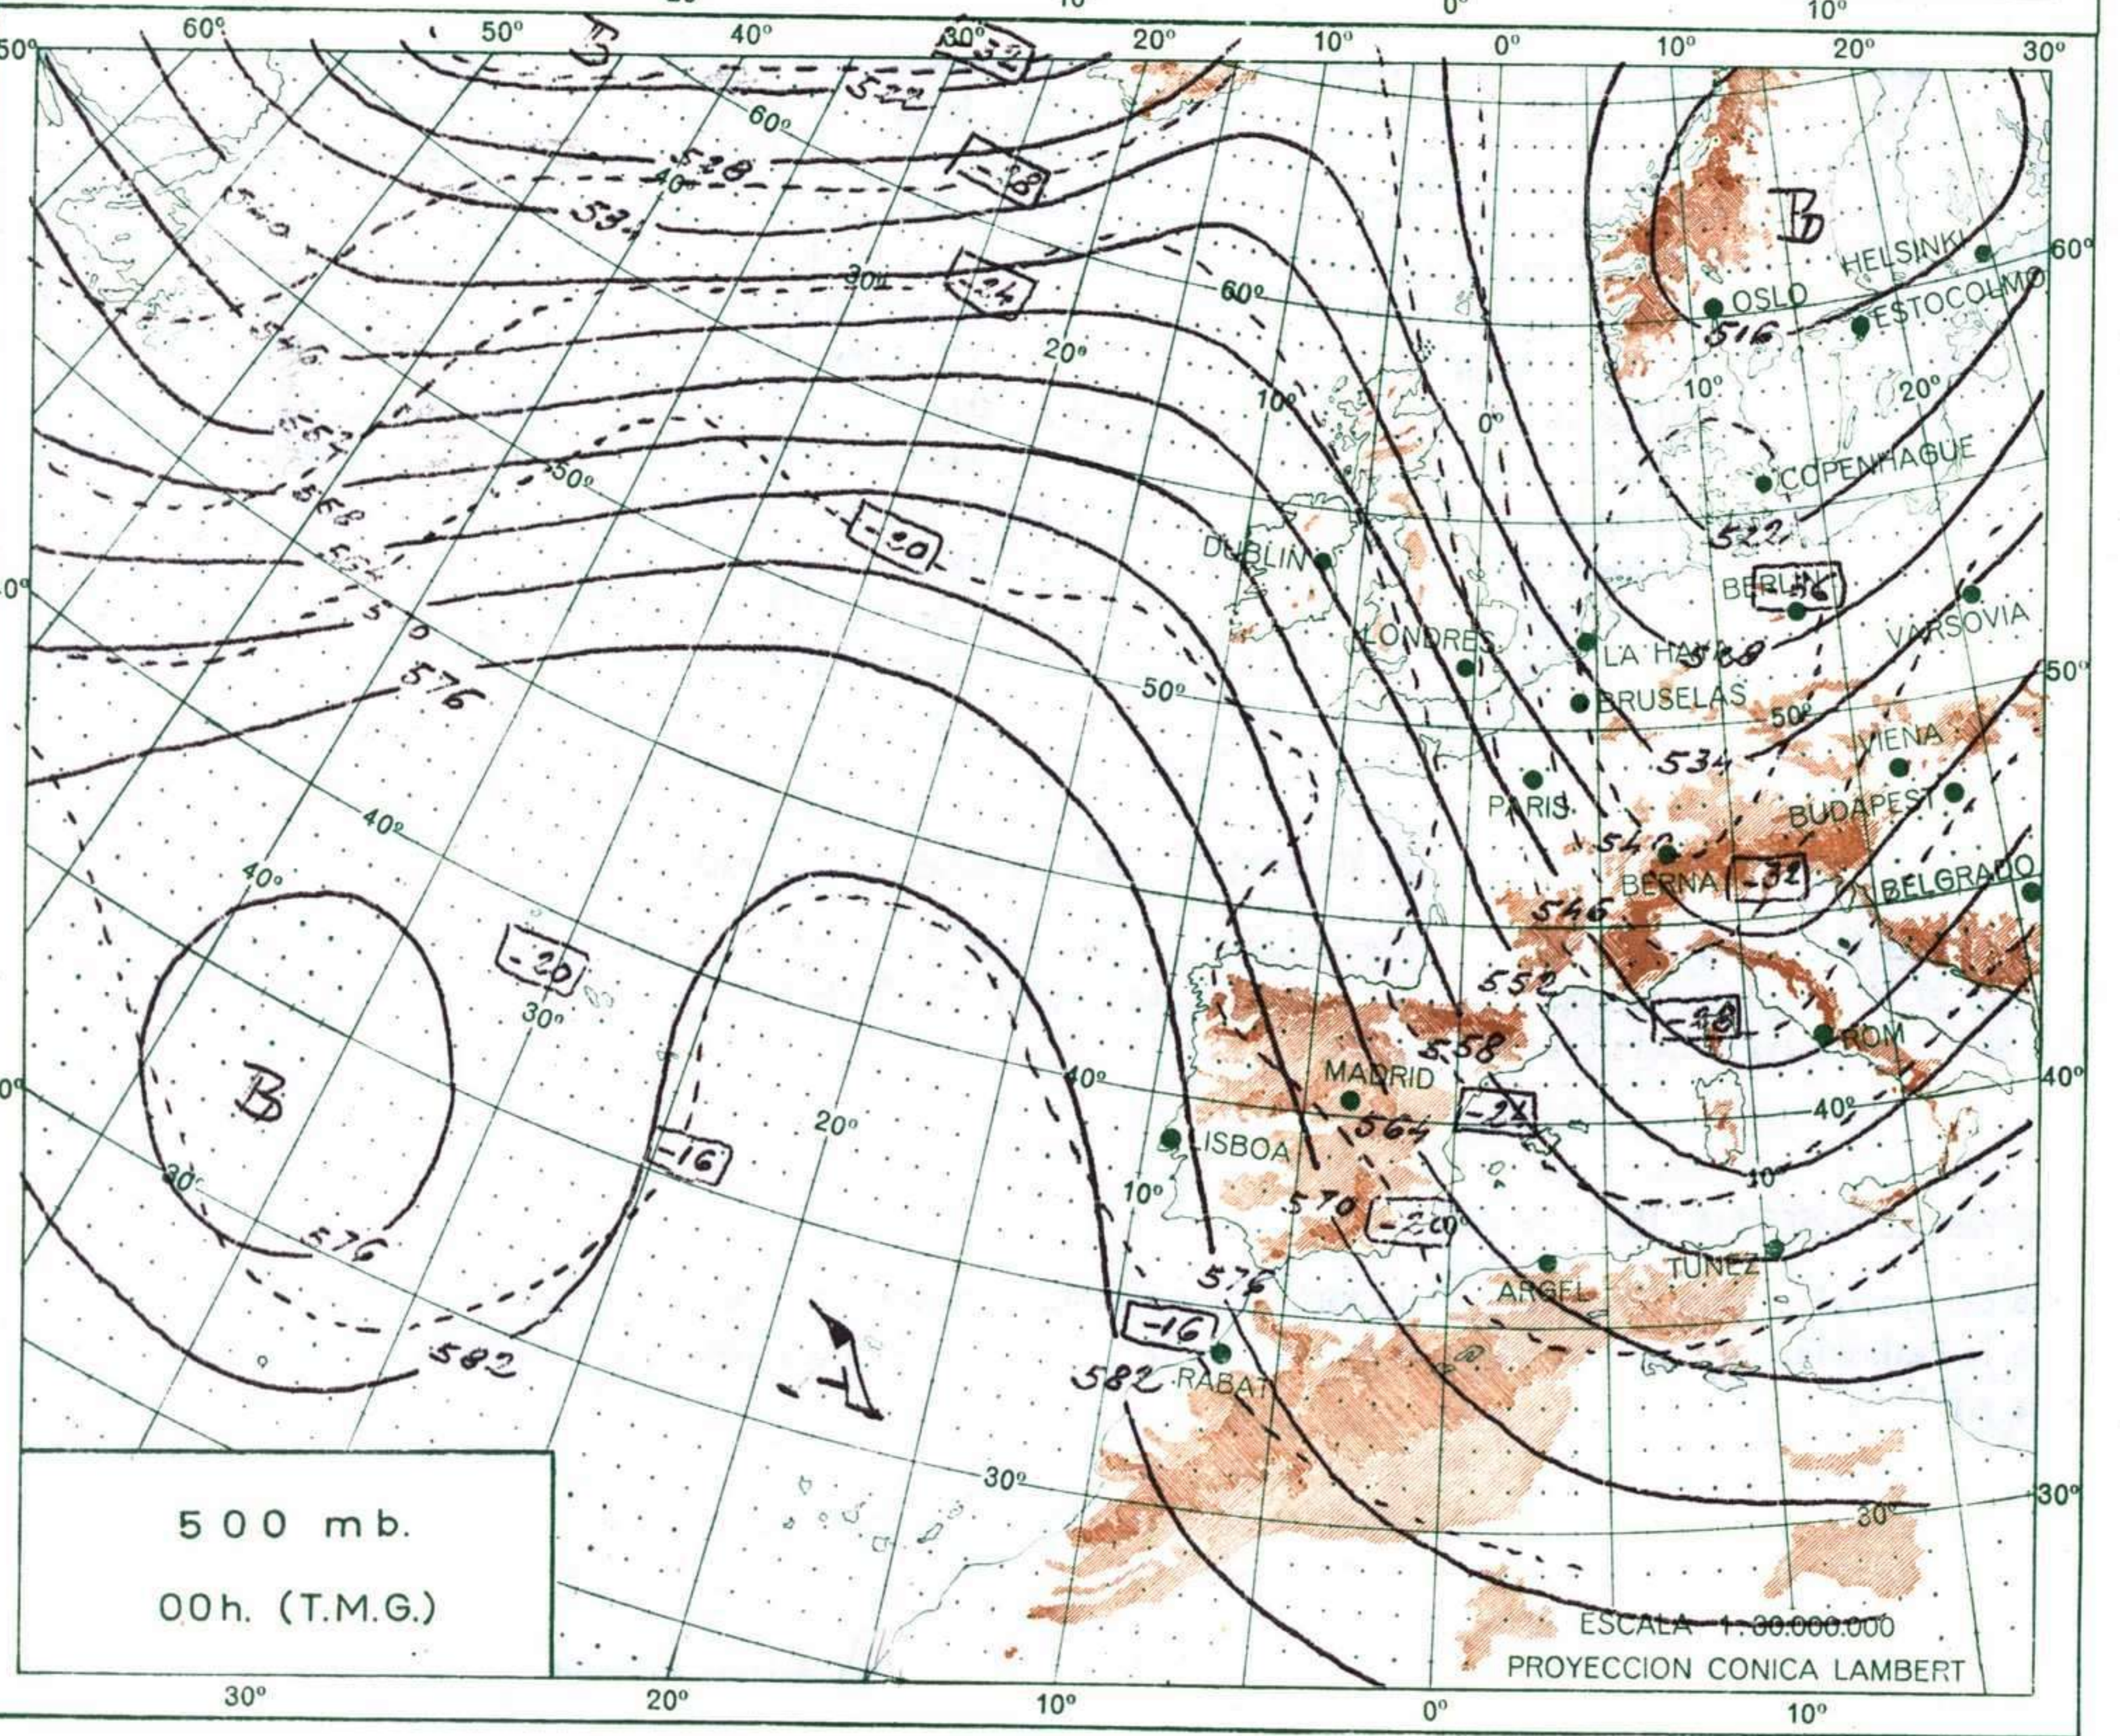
60º 50º 40º 30º 20º 10º 0º 10º 20º 30º

B

-32

522

60º

528

40º

-38

534

30º

-34

60º

20º

540

546

10º

552

558

50º

564

-30

570

576

40º

40º

-20

30º

B

30º

-16

576

582

20º

A

-16

582

576

570

-20

564

558

552

546

540

534

528

522

516

B

HELSINKI

OSLO

ESTOCOLMO

10º

20º

COPENHAGUE

DUBLIN

0º

BERLIN

-36

VARSOVIA

LONDRES

LA HAYA

BRUSELAS

50º

50º

PARIS

VIENA

BUDAPEST

BERNA

-32

BELGRADO

-28

ROMA

MADRID

-24

40º

LISBOA

40º

10º

10º

ARGEL

TUNEZ

RABAT

30º

30º

30º

500 mb.

00h. (T.M.G.)

ESCALA 1:30.000.000

PROYECCION CONICA LAMBERT

30º 20º 10º 0º 10º